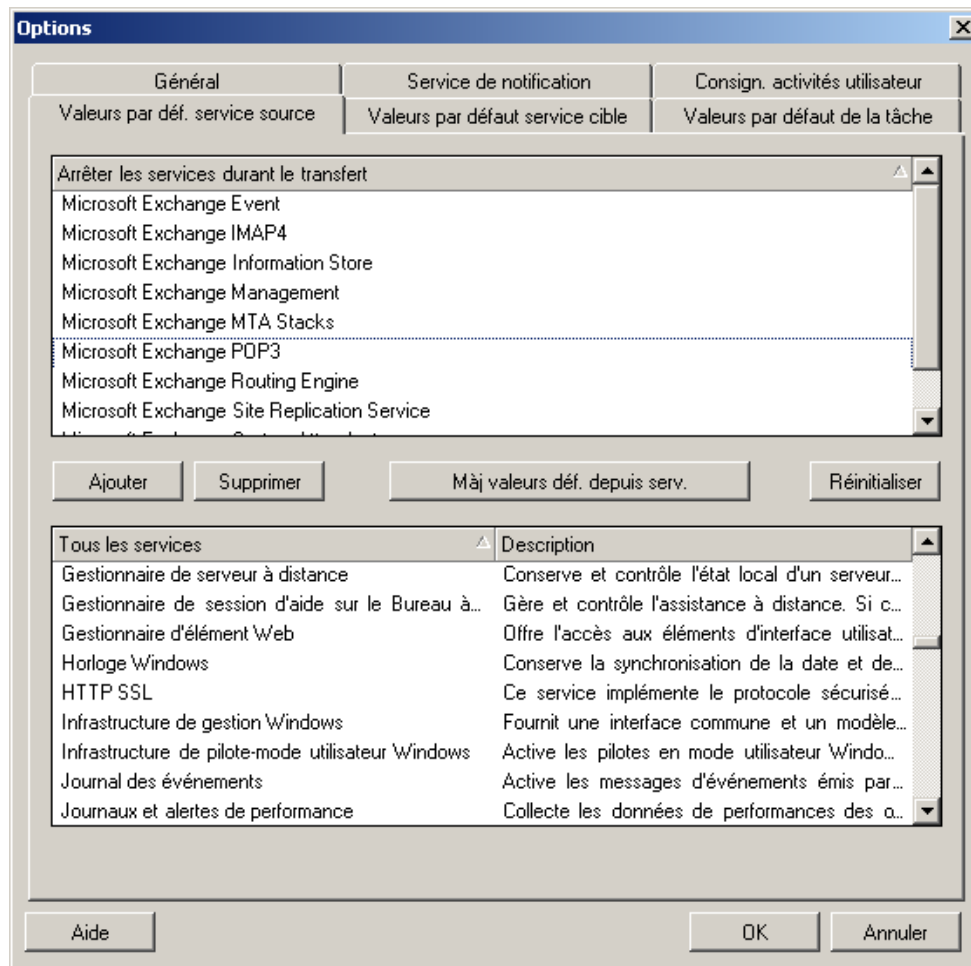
Options

Général | Service de notification | Consign. activités utilisateur
Valeurs par déf. service source | Valeurs par défaut service cible | Valeurs par défaut de la tâche

Arrêter les services durant le transfert
Microsoft Exchange Event
Microsoft Exchange IMAP4
Microsoft Exchange Information Store
Microsoft Exchange Management
Microsoft Exchange MTA Stacks
Microsoft Exchange POP3
Microsoft Exchange Routing Engine
Microsoft Exchange Site Replication Service
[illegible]

Ajouter | Supprimer | Màj valeurs déf. depuis serv. | Réinitialiser

| Tous les services | Description |
|---|---|
| Gestionnaire de serveur à distance | Conserve et contrôle l'état local d'un serveur... |
| Gestionnaire de session d'aide sur le Bureau à... | Gère et contrôle l'assistance à distance. Si c... |
| Gestionnaire d'élément Web | Offre l'accès aux éléments d'interface utilisat... |
| Horloge Windows | Conserve la synchronisation de la date et de... |
| HTTP SSL | Ce service implémente le protocole sécurisé... |
| Infrastructure de gestion Windows | Fournit une interface commune et un modèle... |
| Infrastructure de pilote-mode utilisateur Windows | Active les pilotes en mode utilisateur Windo... |
| Journal des événements | Active les messages d'événements émis par... |
| Journaux et alertes de performance | Collecte les données de performances des o... |

Aide | OK | Annuler